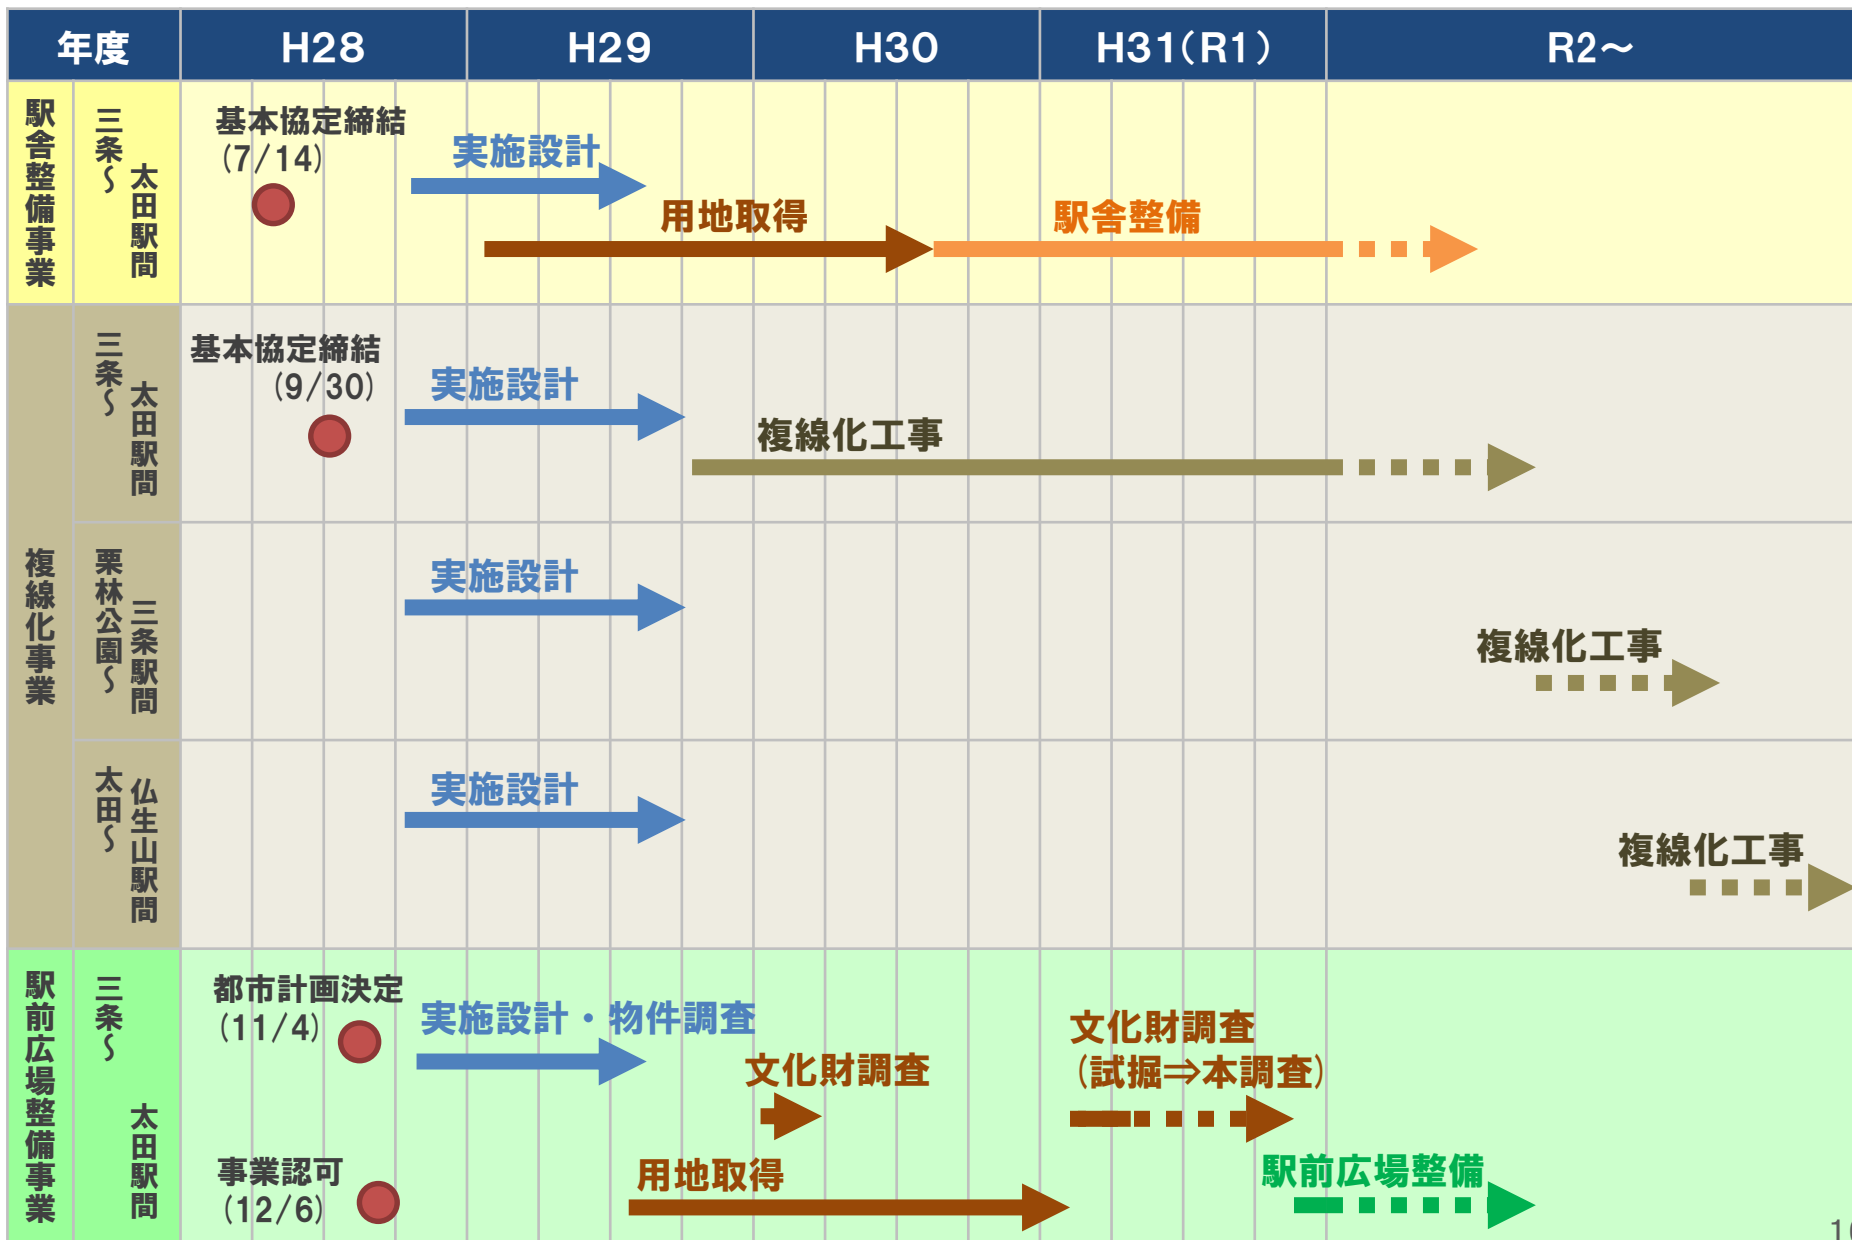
| 年度 | | H28 | H29 | H30 | H31(R1) | R2～ |
|---|---|---|---|---|---|---|
| 駅舎整備事業 | 三条～太田駅間 | 基本協定締結 (7/14) 実施設計 | 用地取得 | 駅舎整備 | | |
| 複線化事業 | 三条～太田駅間 | 基本協定締結 (9/30) 実施設計 | 複線化工事 | | | |
| | 栗林公園～三条駅間 | 実施設計 | | | | 複線化工事 |
| | 太田～仏生山駅間 | 実施設計 | | | | 複線化工事 |
| 駅前広場整備事業 | 三条～太田駅間 | 都市計画決定 (11/4) 事業認可 (12/6) 実施設計・物件調査 | 文化財調査 用地取得 | 文化財調査 (試掘⇒本調査) | 駅前広場整備 | |

1